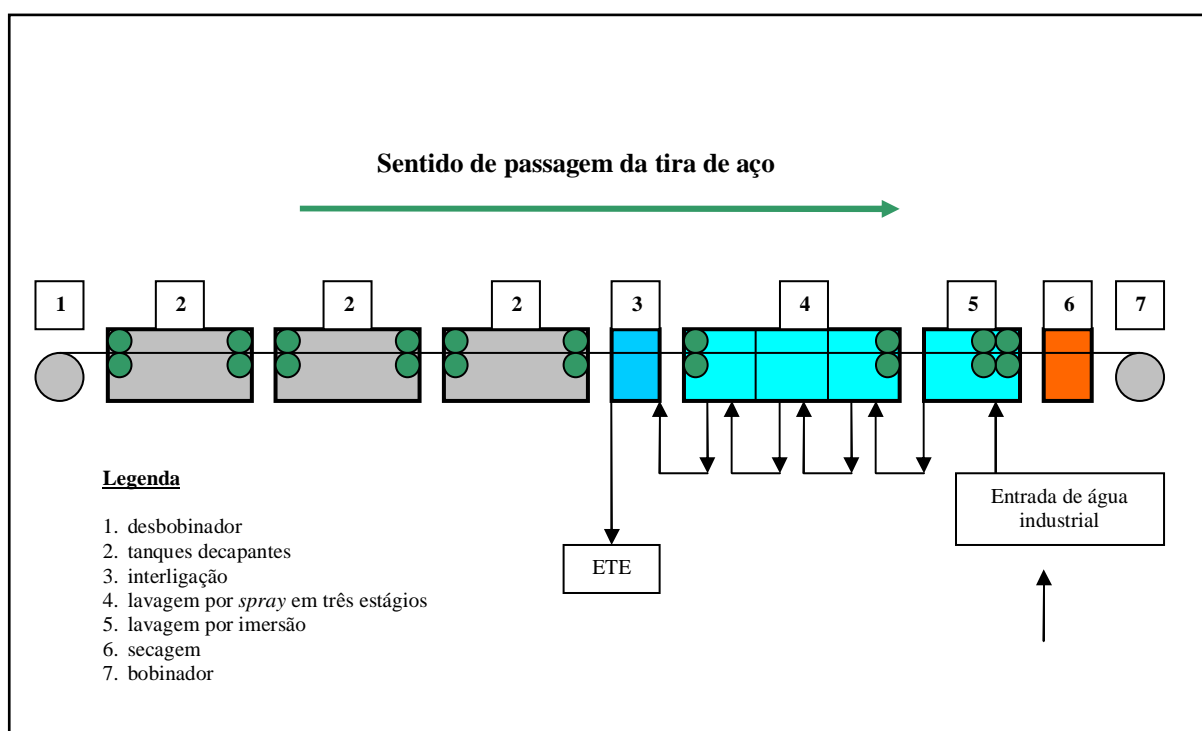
Sentido de passagem da tira de aço

1

2

2

2

3

4

5

6

7

ETE

Entrada de água industrial

Legenda

1. desbobinador
2. tanques decapantes
3. interligação
4. lavagem por *spray* em três estágios
5. lavagem por imersão
6. secagem
7. bobinador